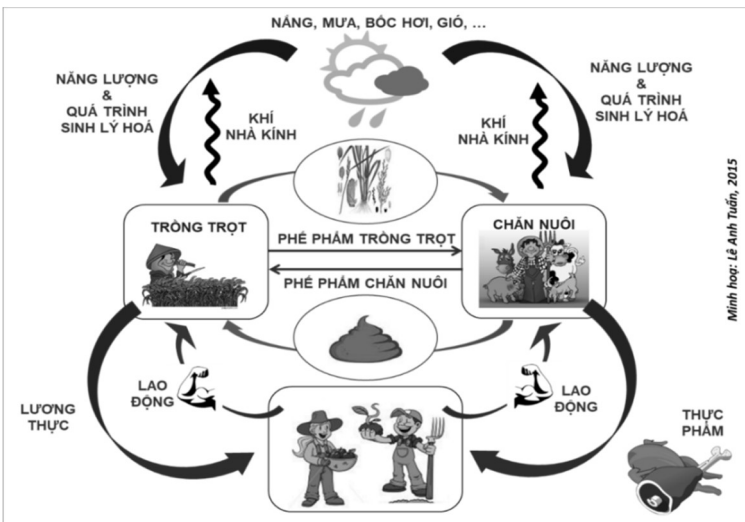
NẮNG, MƯA, BỐC HƠI, GIÓ, ...

NĂNG LƯỢNG & QUÁ TRÌNH SINH LÝ HOÁ

KHÍ NHÀ KÍNH

KHÍ NHÀ KÍNH

NĂNG LƯỢNG & QUÁ TRÌNH SINH LÝ HOÁ

TRỒNG TRỌT

PHẾ PHẨM TRỒNG TRỌT

PHẾ PHẨM CHĂN NUÔI

CHĂN NUÔI

Minh họa: Lê Anh Tuấn, 2015

LƯƠNG THỰC

LAO ĐỘNG

LAO ĐỘNG

THỰC PHẨM